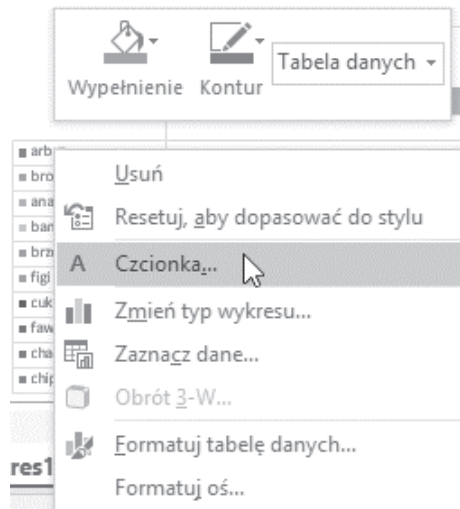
Wypełnienie Kontur Tabela danych

arb
bro
ana
ban
brz
figi
cuk
faw
cha
chip

Usuń
Resetuj, aby dopasować do stylu
A Czcionka...
Zmień typ wykresu...
Zaznacz dane...
Obrót 3-W...
Formatuj tabelę danych...
Formatuj oś...

res1